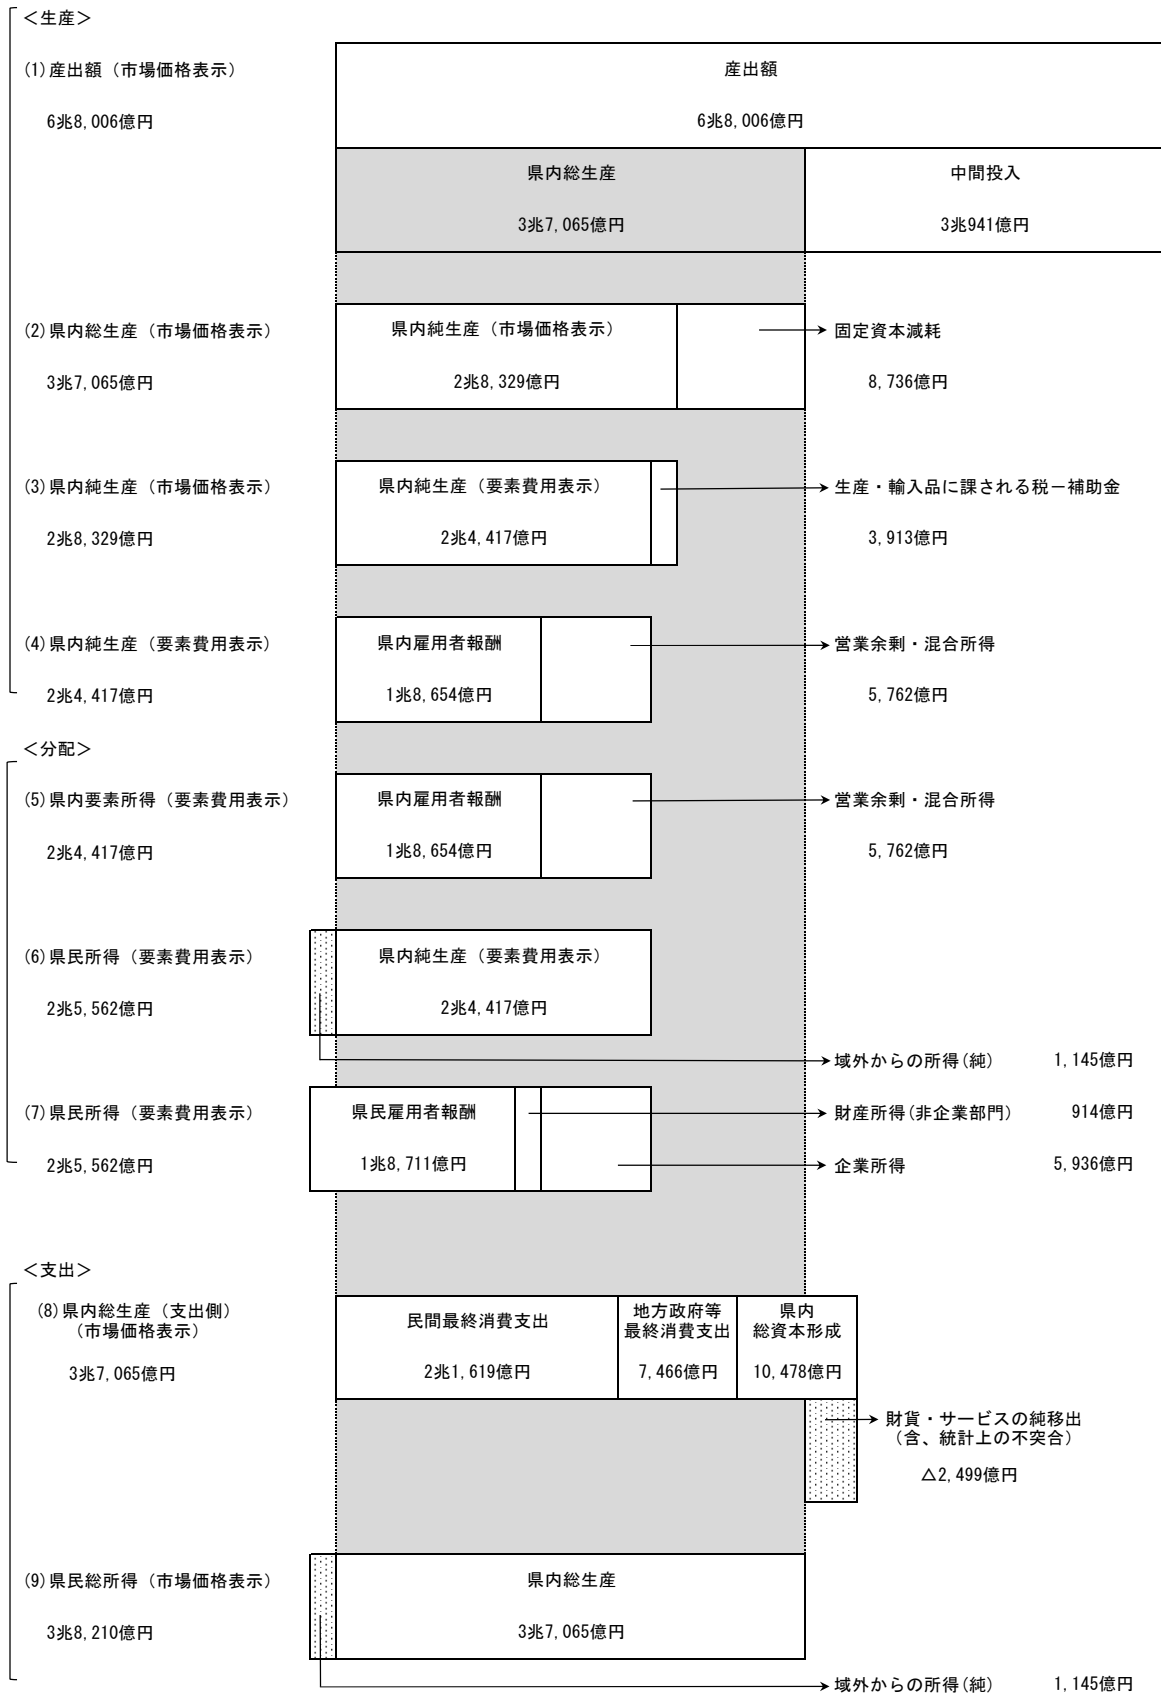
<生産>

(1)産出額（市場価格表示）

6兆8,006億円

産出額

6兆8,006億円

県内総生産

3兆7,065億円

中間投入

3兆941億円

(2)県内総生産（市場価格表示）

3兆7,065億円

県内純生産（市場価格表示）

2兆8,329億円

固定資本減耗

8,736億円

(3)県内純生産（市場価格表示）

2兆8,329億円

県内純生産（要素費用表示）

2兆4,417億円

生産・輸入品に課される税－補助金

3,913億円

(4)県内純生産（要素費用表示）

2兆4,417億円

県内雇用者報酬

1兆8,654億円

営業余剰・混合所得

5,762億円

<分配>

(5)県内要素所得（要素費用表示）

2兆4,417億円

県内雇用者報酬

1兆8,654億円

営業余剰・混合所得

5,762億円

(6)県民所得（要素費用表示）

2兆5,562億円

県内純生産（要素費用表示）

2兆4,417億円

域外からの所得(純)　1,145億円

(7)県民所得（要素費用表示）

2兆5,562億円

県民雇用者報酬

1兆8,711億円

財産所得(非企業部門)　914億円

企業所得　5,936億円

<支出>

(8)県内総生産（支出側）（市場価格表示）

3兆7,065億円

民間最終消費支出

2兆1,619億円

地方政府等最終消費支出

7,466億円

県内総資本形成

10,478億円

財貨・サービスの純移出（含、統計上の不突合）

△2,499億円

(9)県民総所得（市場価格表示）

3兆8,210億円

県内総生産

3兆7,065億円

域外からの所得(純)　1,145億円